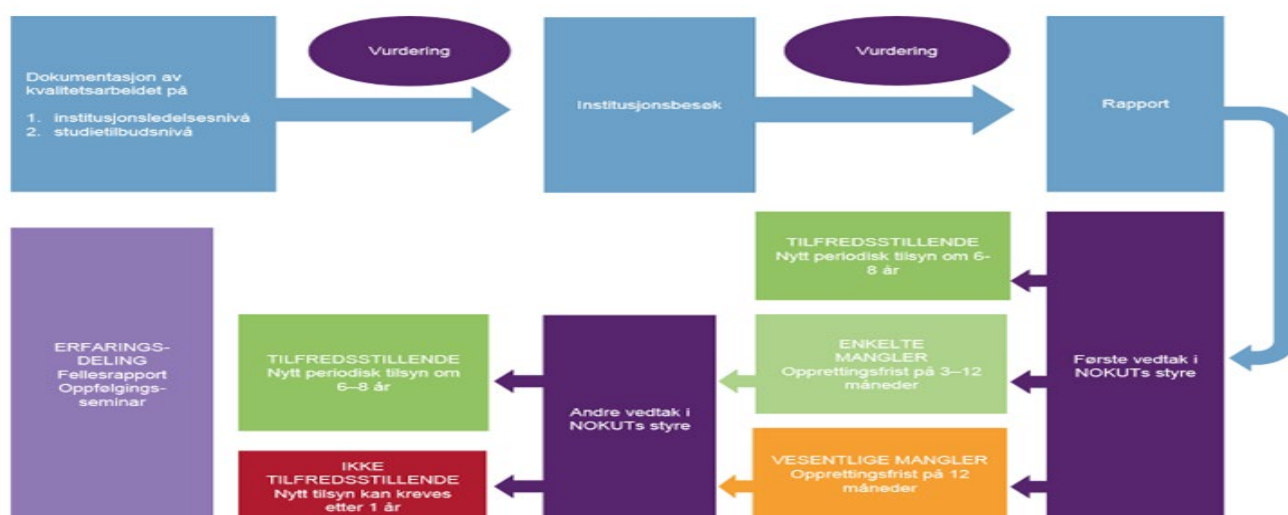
Vurdering

Vurdering

Dokumentasjon av kvalitetsarbeidet på

1. institusjonsledelsesnivå
2. studietilbudsnivå

Institusjonsbesøk

Rapport

TILFREDSSTILLENDE
Nytt periodisk tilsyn om 6–8 år

ERFARINGS-DELING
Fellesrapport
Oppfølgings-seminar

TILFREDSSTILLENDE
Nytt periodisk tilsyn om 6–8 år

Andre vedtak i NOKUTs styre

ENKELTE MANGLER
Opprettingsfrist på 3–12 måneder

Første vedtak i NOKUTs styre

IKKE TILFREDSSTILLENDE
Nytt tilsyn kan kreves etter 1 år

VESENTLIGE MANGLER
Opprettingsfrist på 12 måneder